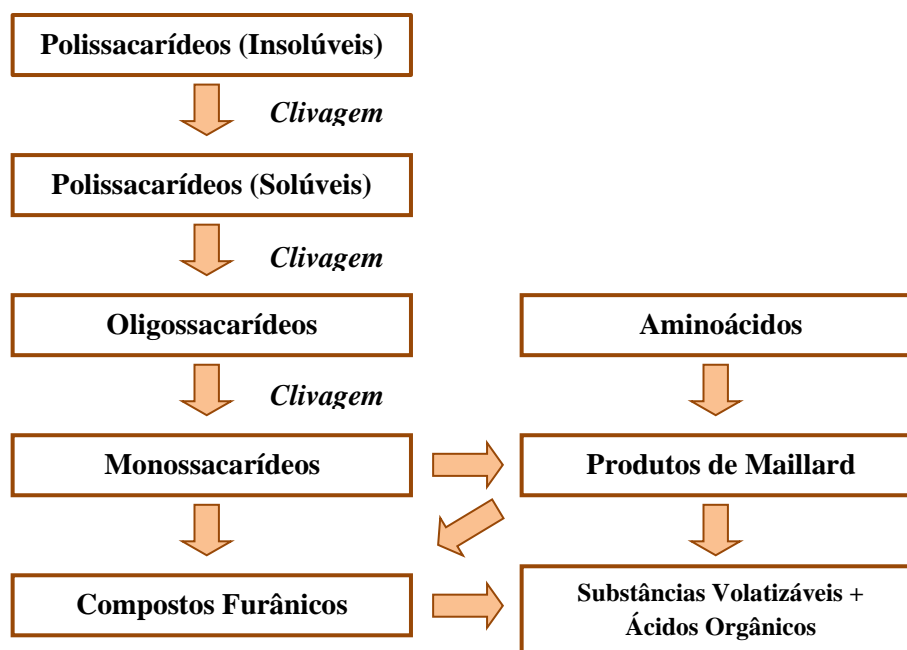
Polissacarídeos (Insolúveis)

*Clivagem*

Polissacarídeos (Solúveis)

*Clivagem*

Oligossacarídeos

Aminoácidos

*Clivagem*

Monossacarídeos

Produtos de Maillard

Compostos Furânicos

Substâncias Volatizáveis + Ácidos Orgânicos